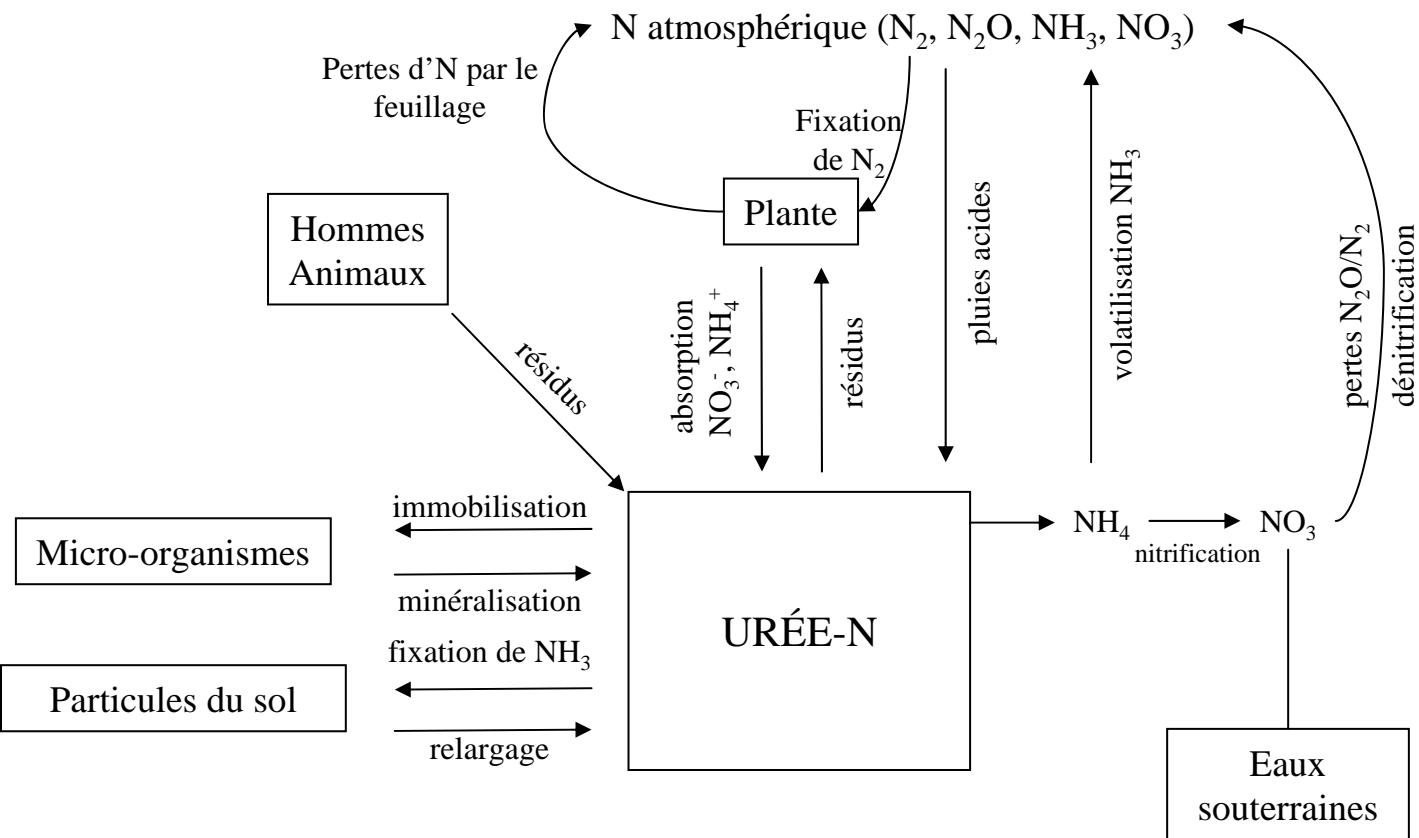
N atmosphérique ($N_2$, $N_2O$, $NH_3$, $NO_3$)

Pertes d'N par le feuillage

Fixation de $N_2$

Plante

Hommes Animaux

résidus

absorption $NO_3^-$, $NH_4^+$

résidus

pluies acides

volatilisation $NH_3$

pertes $N_2O/N_2$ dénitrification

immobilisation

Micro-organismes

minéralisation

URÉE-N

$NH_4$

nitrification

$NO_3$

fixation de $NH_3$

Particules du sol

relargage

Eaux souterraines